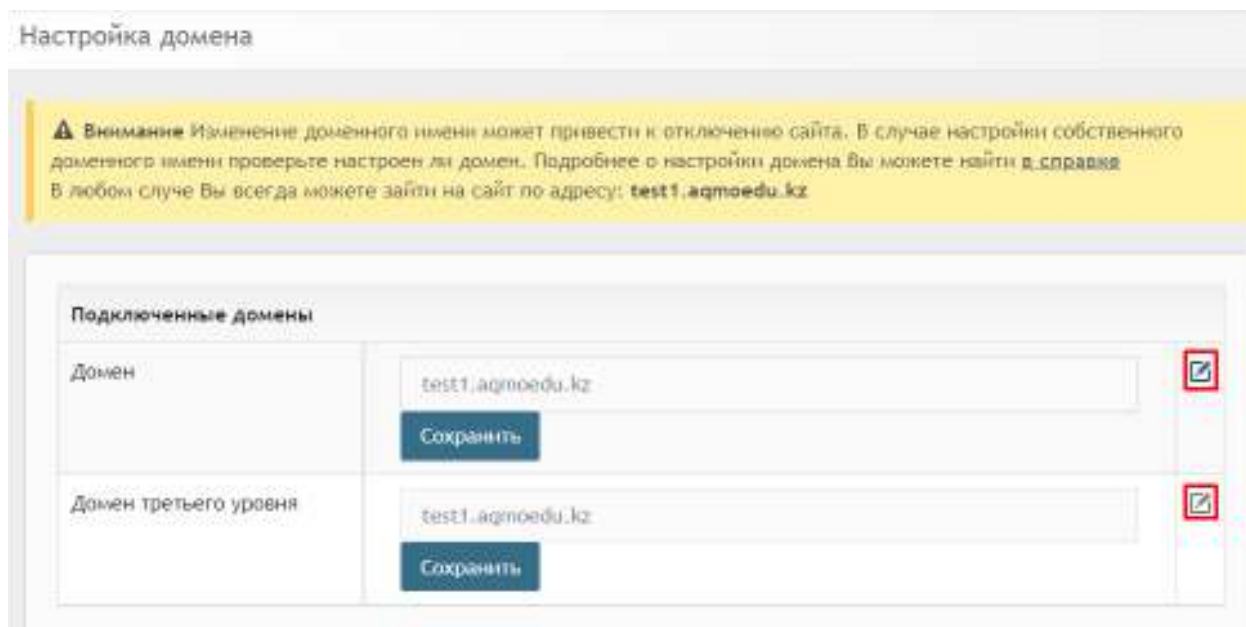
Настройка домена

**Внимание** Изменение доменного имени может привести к отключению сайта. В случае настройки собственного доменного имени проверьте настроен ли домен. Подробнее о настройки домена Вы можете найти в справке
В любом случе Вы всегда можете зайти на сайт по адресу: **test1.aqmoedu.kz**

Подключенные домены

| Домен | test1.aqmoedu.kz Сохранить |
|---|---|
| Домен третьего уровня | test1.aqmoedu.kz Сохранить |